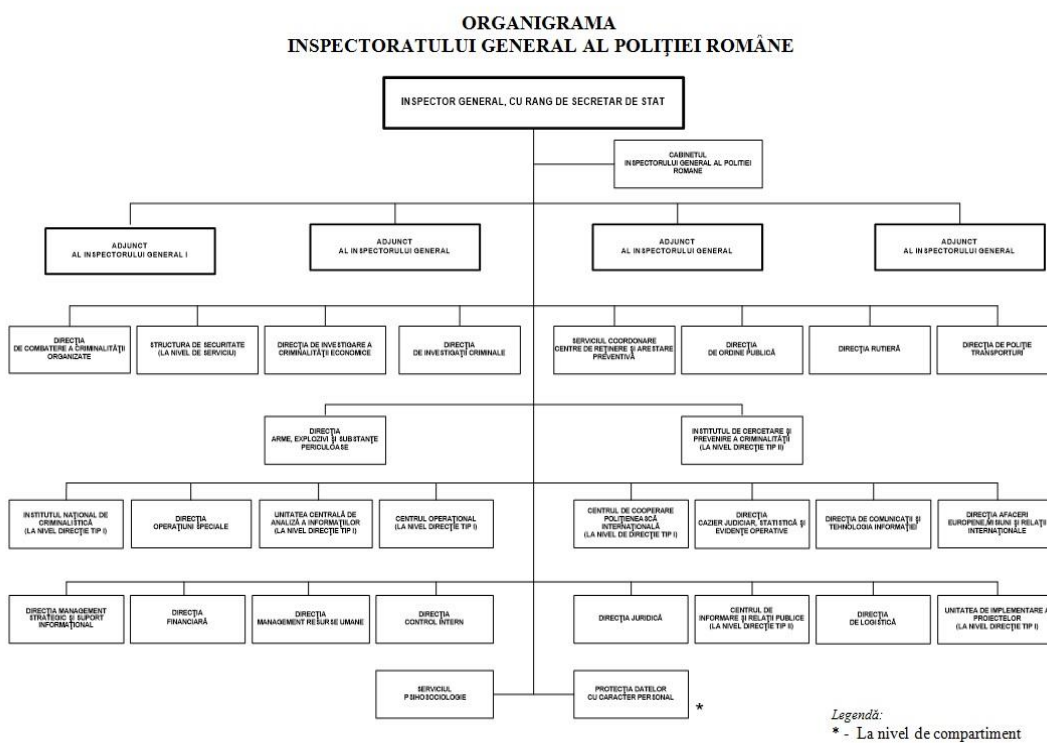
ORGANIGRAMA
INSPECTORATULUI GENERAL AL POLIȚIEI ROMÂNE

INSPECTOR GENERAL, CU RANG DE SECRETAR DE STAT

CABINETUL INSPECTORULUI GENERAL AL POLITIEI ROMANE

ADJUNCT AL INSPECTORULUI GENERAL I

ADJUNCT AL INSPECTORULUI GENERAL

ADJUNCT AL INSPECTORULUI GENERAL

ADJUNCT AL INSPECTORULUI GENERAL

DIRECȚIA DE COMBATERE A CRIMINALITĂȚII ORGANIZATE

STRUCTURA DE SECURITATE (LA NIVEL DE SERVICIU)

DIRECȚIA DE INVESTIGARE A CRIMINALITĂȚII ECONOMICE

DIRECȚIA DE INVESTIGAȚII CRIMINALE

SERVICIUL COORDONARE CENTRE DE REȚINERE ȘI ARESTARE PREVENTIVĂ

DIRECȚIA DE ORDINE PUBLICĂ

DIRECȚIA RUTIERĂ

DIRECȚIA DE POLIȚIE TRANSPORTURI

DIRECȚIA ARME, EXPLOZIVI ȘI SUBSTANȚE PERICULOASE

INSTITUTUL DE CERCETARE ȘI PREVENIRE A CRIMINALITĂȚII (LA NIVEL DIRECȚIE TIP II)

INSTITUTUL NAȚIONAL DE CRIMINALISTICĂ (LA NIVEL DIRECȚIE TIP I)

DIRECȚIA OPERAȚIUNI SPECIALE

UNITATEA CENTRALĂ DE ANALIZĂ A INFORMAȚIILOR (LA NIVEL DIRECȚIE TIP I)

CENTRUL OPERAȚIONAL (LA NIVEL DIRECȚIE TIP I)

CENTRUL DE COOPERARE POLIȚIENEASCĂ INTERNAȚIONALĂ (LA NIVEL DE DIRECȚIE TIP I)

DIRECȚIA CAZIER JUDICIAR, STATISTICĂ ȘI EVIDENȚE OPERATIVE

DIRECȚIA DE COMUNICAȚII ȘI TEHNOLOGIA INFORMAȚIEI

DIRECȚIA AFACERI EUROPENE, MISIUNI ȘI RELAȚII INTERNAȚIONALE

DIRECȚIA MANAGEMENT STRATEGIC ȘI SUPORT INFORMAȚIONAL

DIRECȚIA FINANCIARĂ

DIRECȚIA MANAGEMENT RESURSE UMANE

DIRECȚIA CONTROL INTERN

DIRECȚIA JURIDICĂ

CENTRUL DE INFORMARE ȘI RELAȚII PUBLICE (LA NIVEL DIRECȚIE TIP II)

DIRECȚIA DE LOGISTICĂ

UNITATEA DE IMPLEMENTARE A PROIECTELOR (LA NIVEL DIRECȚIE TIP I)

SERVICIUL PSIHOSOCIOLOGIE

PROTECȚIA DATELOR CU CARACTER PERSONAL *

Legendă:
* - La nivel de compartiment